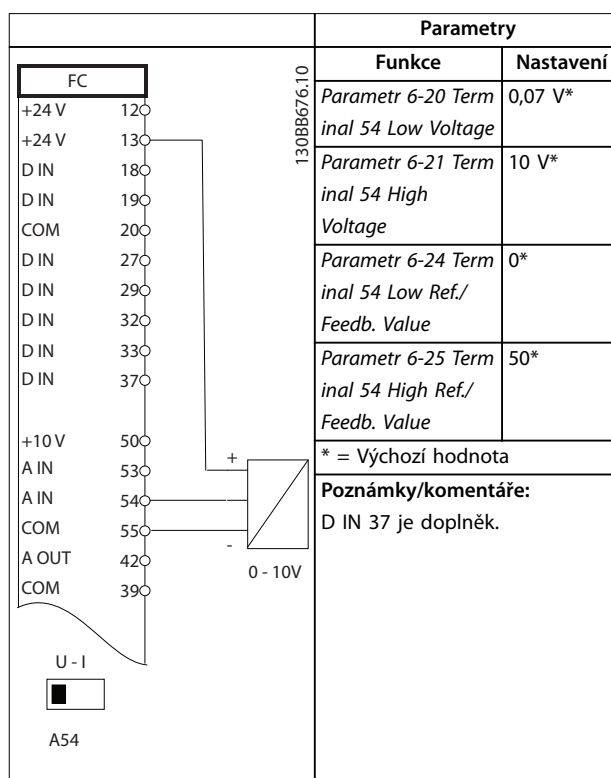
FC

| | |
|---|---|
| +24 V | 12 |
| +24 V | 13 |
| D IN | 18 |
| D IN | 19 |
| COM | 20 |
| D IN | 27 |
| D IN | 29 |
| D IN | 32 |
| D IN | 33 |
| D IN | 37 |
| +10 V | 50 |
| A IN | 53 |
| A IN | 54 |
| COM | 55 |
| A OUT | 42 |
| COM | 39 |

130BB676.10

+

-

0 - 10V

U - I

A54

| Parametry | |
|---|---|
| **Funkce** | **Nastavení** |
| *Parametr 6-20 Terminal 54 Low Voltage* | 0,07 V* |
| *Parametr 6-21 Terminal 54 High Voltage* | 10 V* |
| *Parametr 6-24 Terminal 54 Low Ref./ Feedb. Value* | 0* |
| *Parametr 6-25 Terminal 54 High Ref./ Feedb. Value* | 50* |

* = Výchozí hodnota

**Poznámky/komentáře:**

D IN 37 je doplněk.